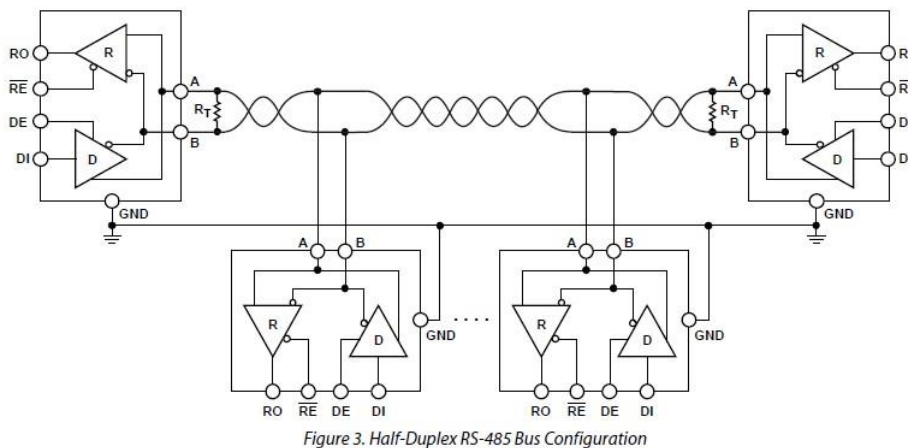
RO
$\overline{RE}$
DE
DI
R
D
A
B
$R_T$
GND
$R_T$
A
B
R
D
R
$\overline{R}$
D
D
GND
A
B
R
D
GND
RO
$\overline{RE}$
DE
DI
A
B
R
D
GND
RO
$\overline{RE}$
DE
DI

Figure 3. Half-Duplex RS-485 Bus Configuration